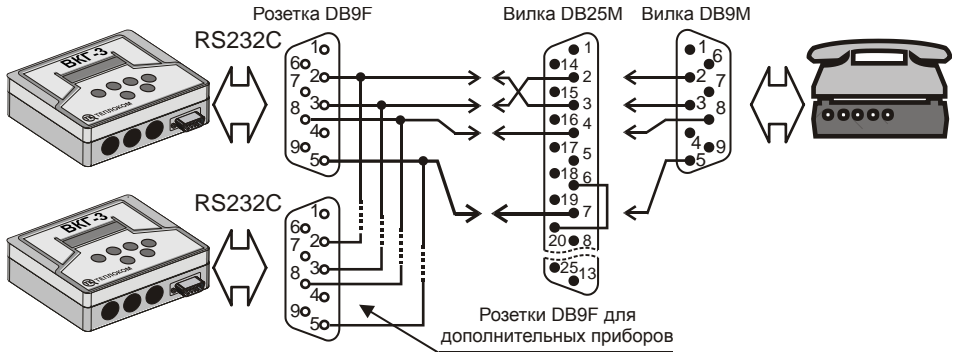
Розетка DB9F

Вилка DB25M

Вилка DB9M

ВКГ-3

ТЕПЛОКОМ

RS232C

1
6
2
7
3
8
4
9
5

1
14
2
15
3
16
4
17
5
18
6
19
7
20
8
25
13

1
6
2
7
3
8
4
9
5

ВКГ-3

ТЕПЛОКОМ

RS232C

1
6
2
7
3
8
4
9
5

Розетки DB9F для дополнительных приборов